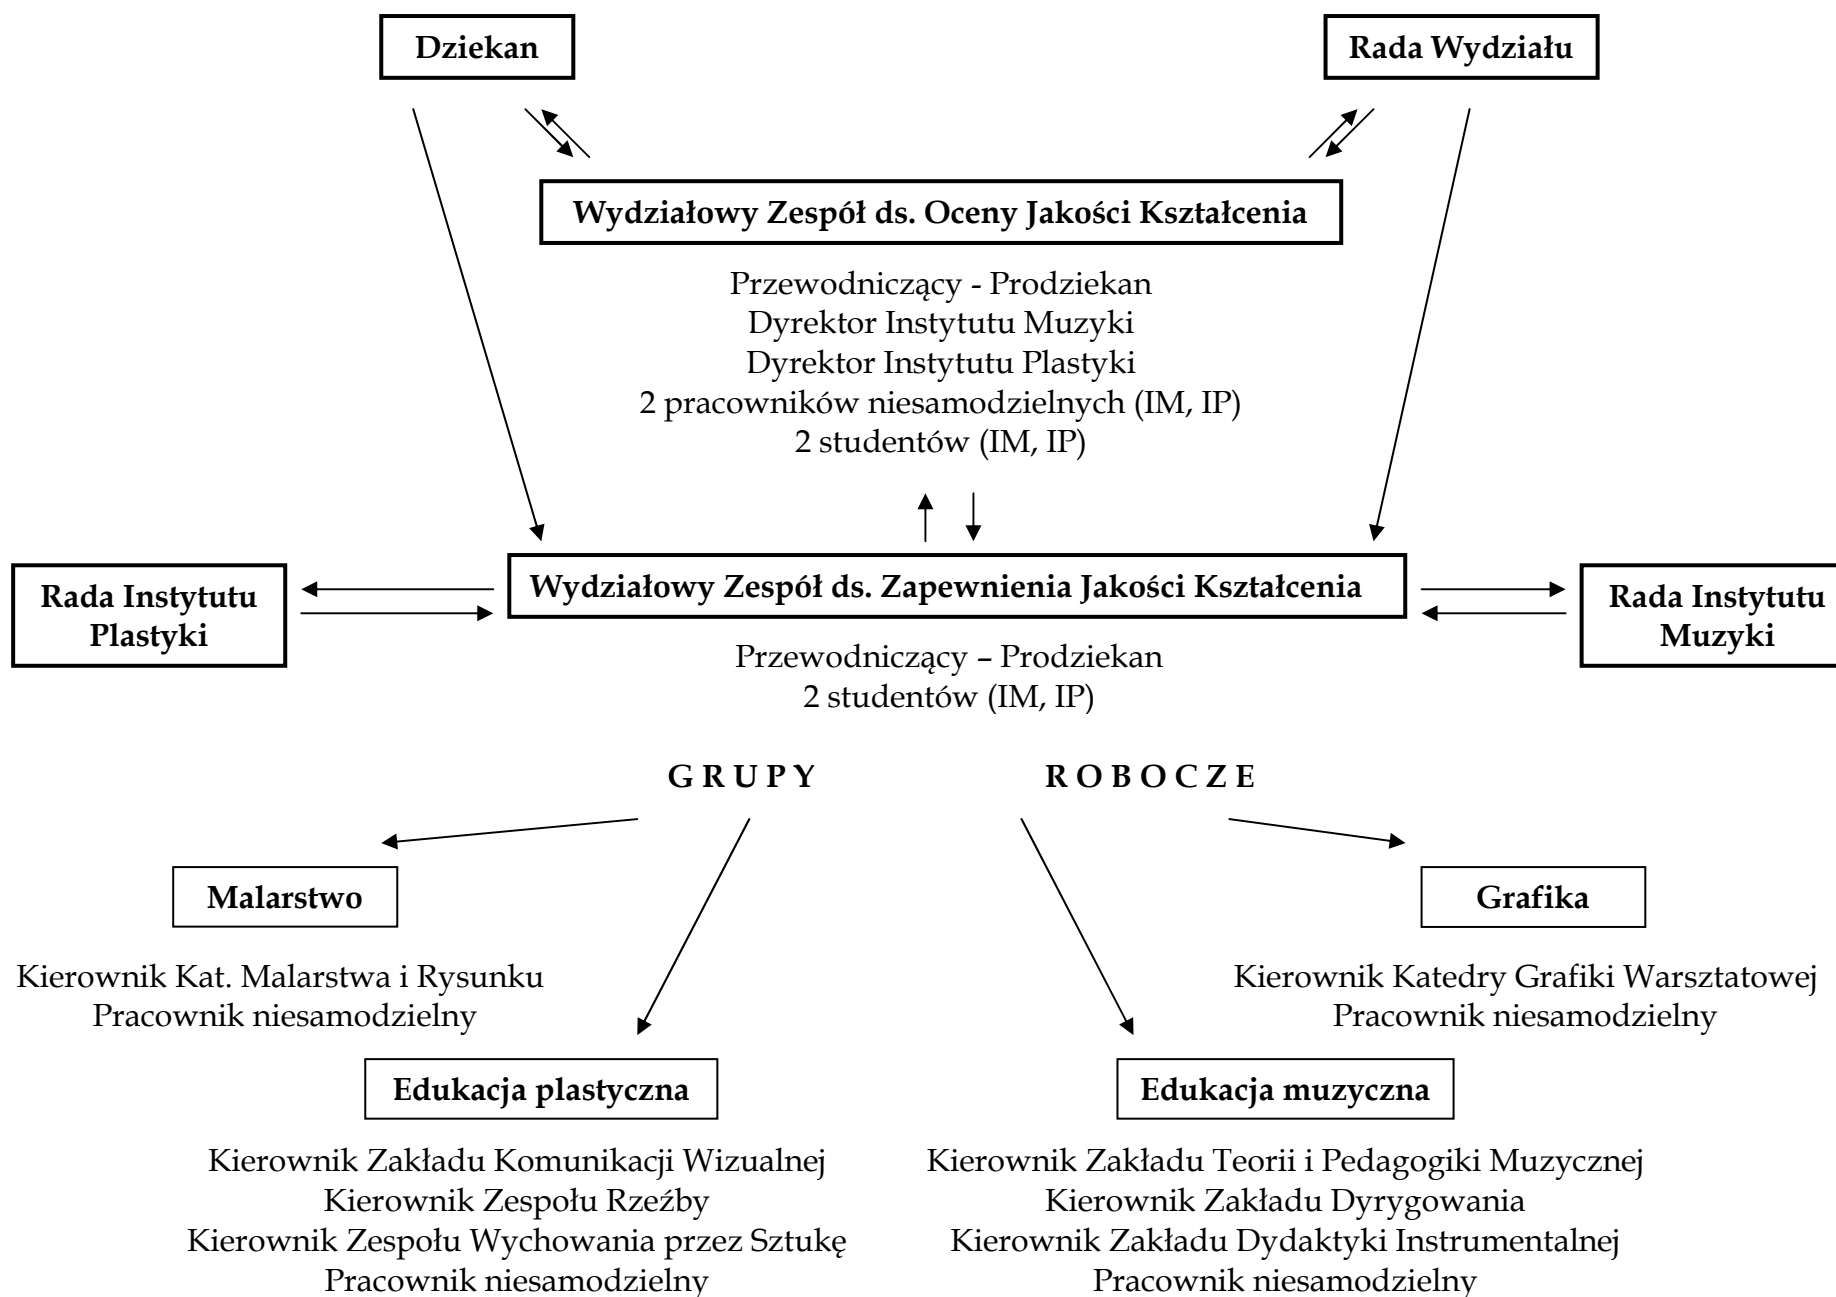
Dziekan

Rada Wydziału

Wydziałowy Zespół ds. Oceny Jakości Kształcenia

Przewodniczący - Prodziekan
Dyrektor Instytutu Muzyki
Dyrektor Instytutu Plastyki
2 pracowników niesamodzielnych (IM, IP)
2 studentów (IM, IP)

Rada Instytutu Plastyki

Wydziałowy Zespół ds. Zapewnienia Jakości Kształcenia

Rada Instytutu Muzyki

Przewodniczący – Prodziekan
2 studentów (IM, IP)

G R U P Y R O B O C Z E

Malarstwo

Kierownik Kat. Malarstwa i Rysunku
Pracownik niesamodzielny

Grafika

Kierownik Katedry Grafiki Warsztatowej
Pracownik niesamodzielny

Edukacja plastyczna

Kierownik Zakładu Komunikacji Wizualnej
Kierownik Zespołu Rzeźby
Kierownik Zespołu Wychowania przez Sztukę
Pracownik niesamodzielny

Edukacja muzyczna

Kierownik Zakładu Teorii i Pedagogiki Muzycznej
Kierownik Zakładu Dyrygowania
Kierownik Zakładu Dydaktyki Instrumentalnej
Pracownik niesamodzielny